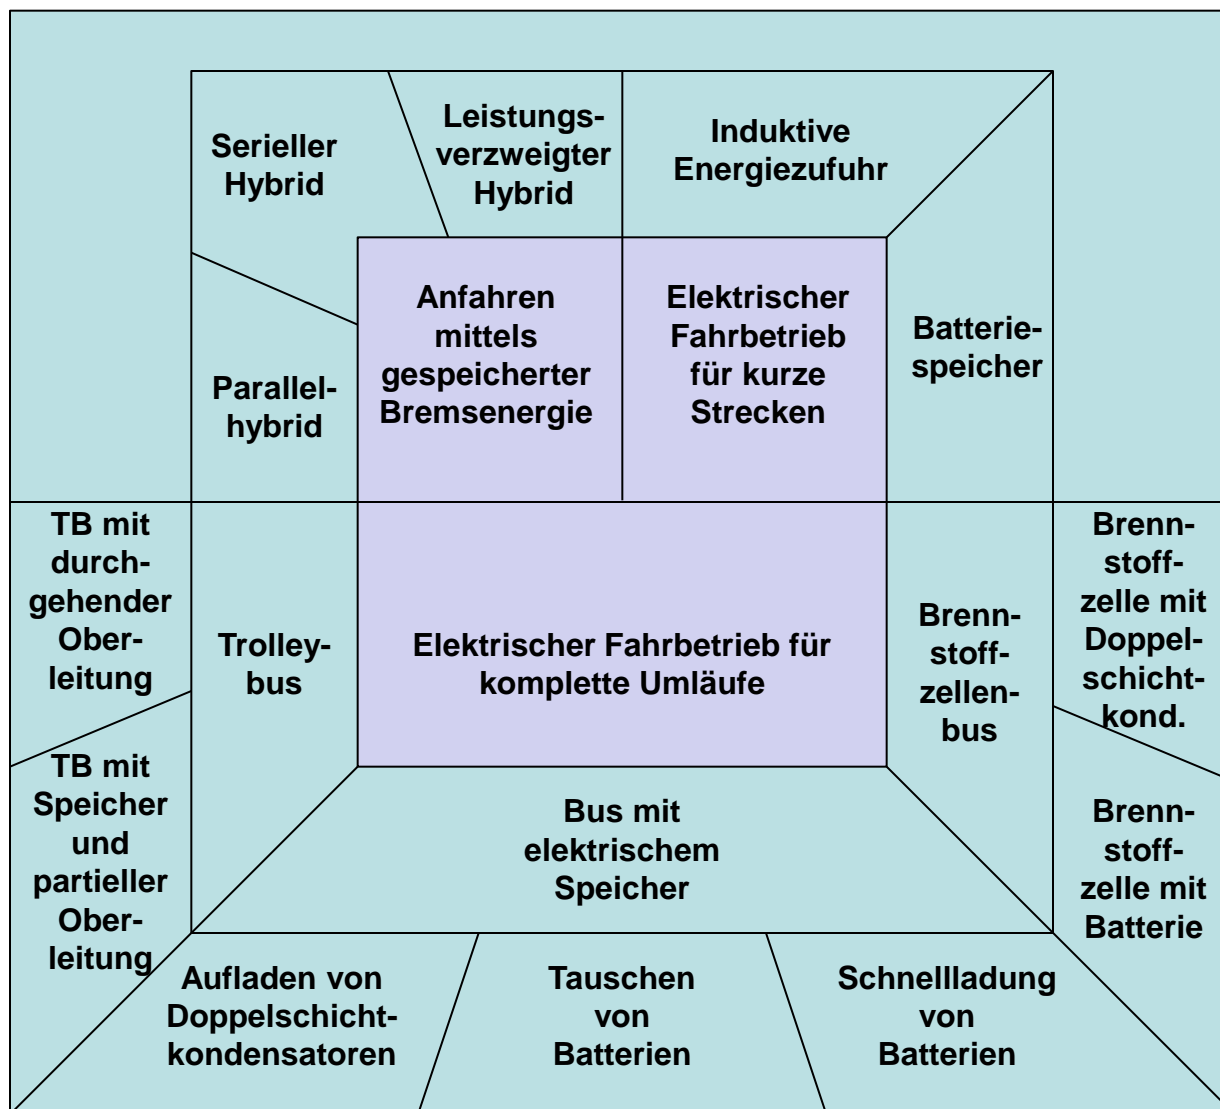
Serieller Hybrid

Leistungsverzweigter Hybrid

Induktive Energiezufuhr

Parallelhybrid

Anfahren mittels gespeicherter Bremsenergie

Elektrischer Fahrbetrieb für kurze Strecken

Batteriespeicher

TB mit durchgehender Oberleitung

TB mit Speicher und partieller Oberleitung

Trolleybus

Elektrischer Fahrbetrieb für komplette Umläufe

Brennstoffzellenbus

Brennstoffzelle mit Doppelschichtkond.

Brennstoffzelle mit Batterie

Bus mit elektrischem Speicher

Aufladen von Doppelschichtkondensatoren

Tauschen von Batterien

Schnellladung von Batterien